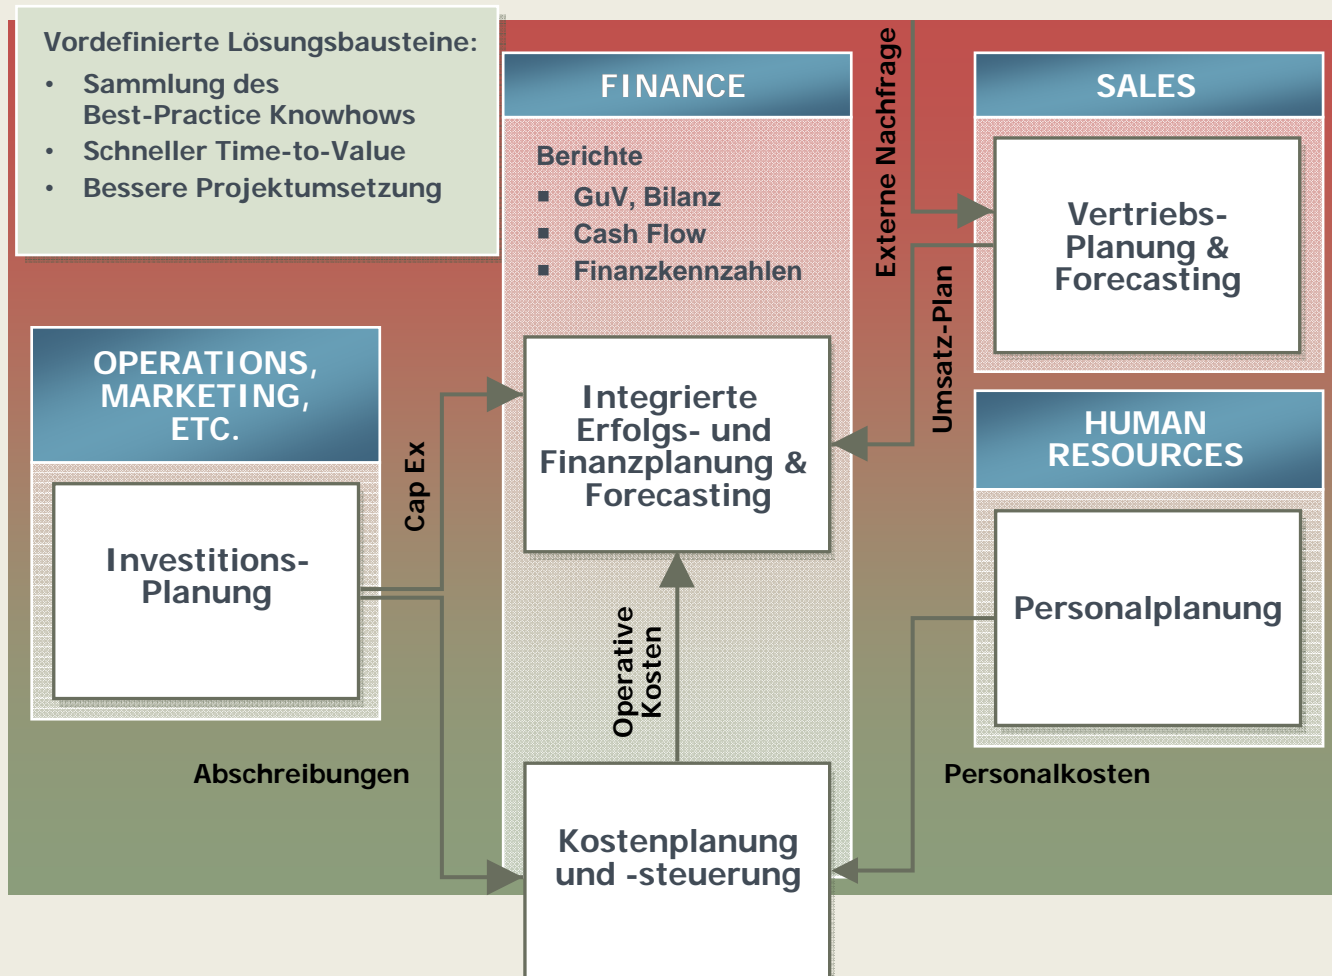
Vordefinierte Lösungsbausteine:
- Sammlung des Best-Practice Knowhows
- Schneller Time-to-Value
- Bessere Projektumsetzung

FINANCE

Berichte
- GuV, Bilanz
- Cash Flow
- Finanzkennzahlen

Externe Nachfrage

SALES

Vertriebs-Planung & Forecasting

Umsatz-Plan

OPERATIONS, MARKETING, ETC.

Investitions-Planung

Cap Ex

Integrierte Erfolgs- und Finanzplanung & Forecasting

HUMAN RESOURCES

Personalplanung

Operative Kosten

Abschreibungen

Personalkosten

Kostenplanung und -steuerung